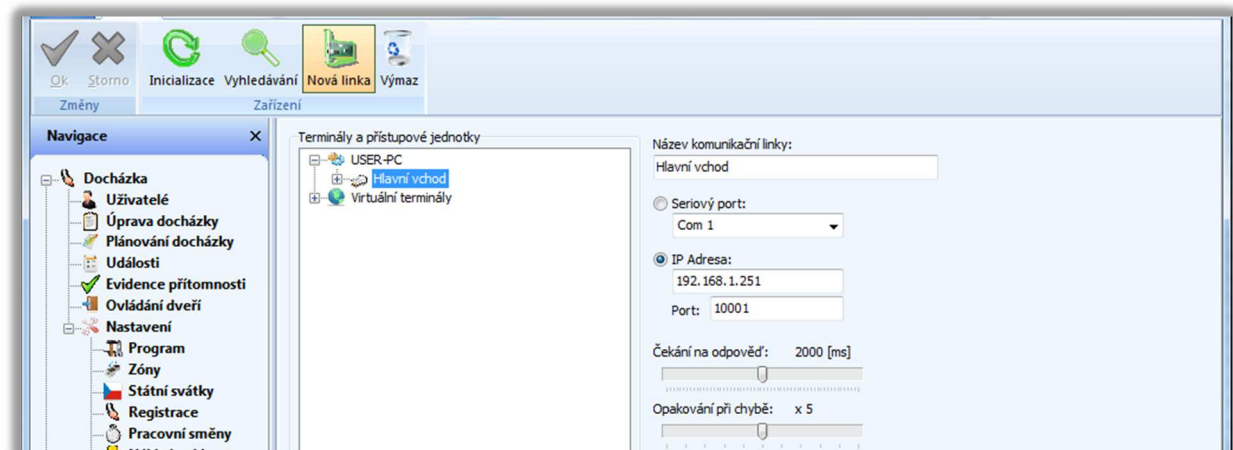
Ok Storno
Změny

Inicializace Vyhledávání Nová linka Výmaz
Zařízení

Navigace ×

Docházka
Uživatelé
Úprava docházky
Plánování docházky
Události
Evidence přítomnosti
Ovládání dveří
Nastavení
Program
Zóny
Státní svátky
Registrace
Pracovní směny

Terminály a přístupové jednotky
USER-PC
Hlavní vchod
Virtuální terminály

Název komunikační linky:
Hlavní vchod

Seriový port:
Com 1

IP Adresa:
192.168.1.251
Port: 10001

Čekání na odpověď: 2000 [ms]

Opakování při chybě: x 5